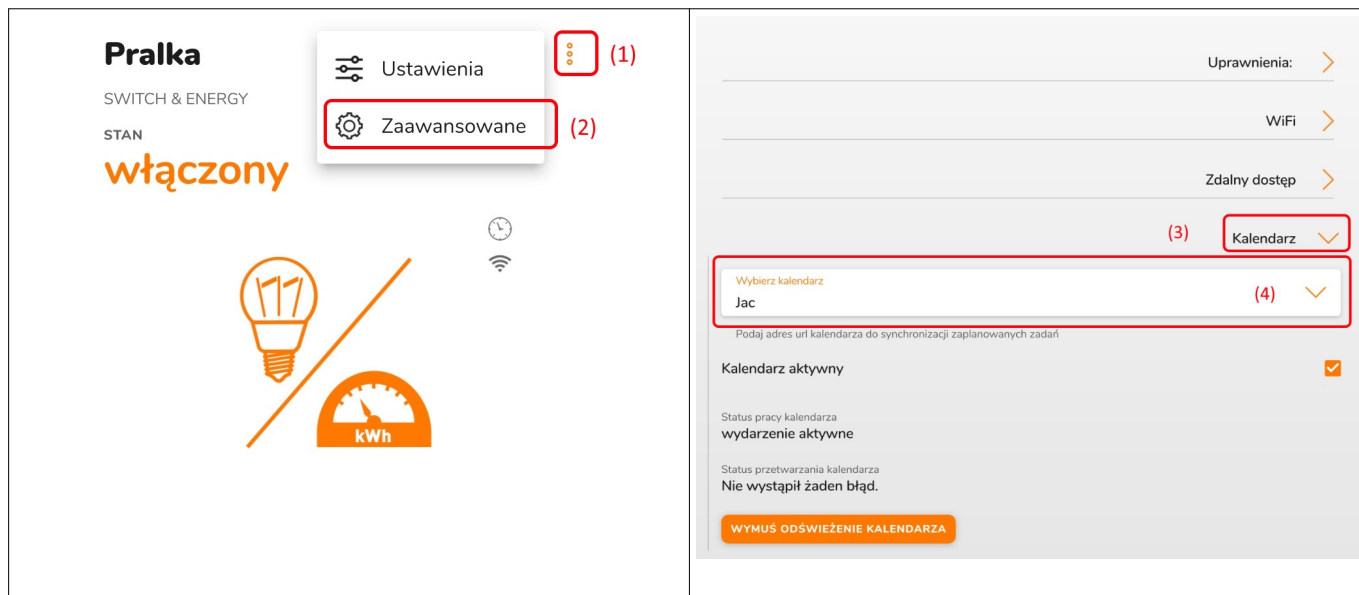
Pralka

SWITCH & ENERGY

STAN

włączony

Ustawienia

Zaawansowane

(1)

(2)

kWh

Uprawnienia:

WiFi

Zdalny dostęp

(3)

Kalendarz

Wybierz kalendarz

Jac

(4)

Podaj adres url kalendarza do synchronizacji zaplanowanych zadań

Kalendarz aktywny

Status pracy kalendarza

wydarzenie aktywne

Status przetwarzania kalendarza

Nie wystąpił żaden błąd.

WYMUŚ ODŚWIEŻENIE KALENDARZA